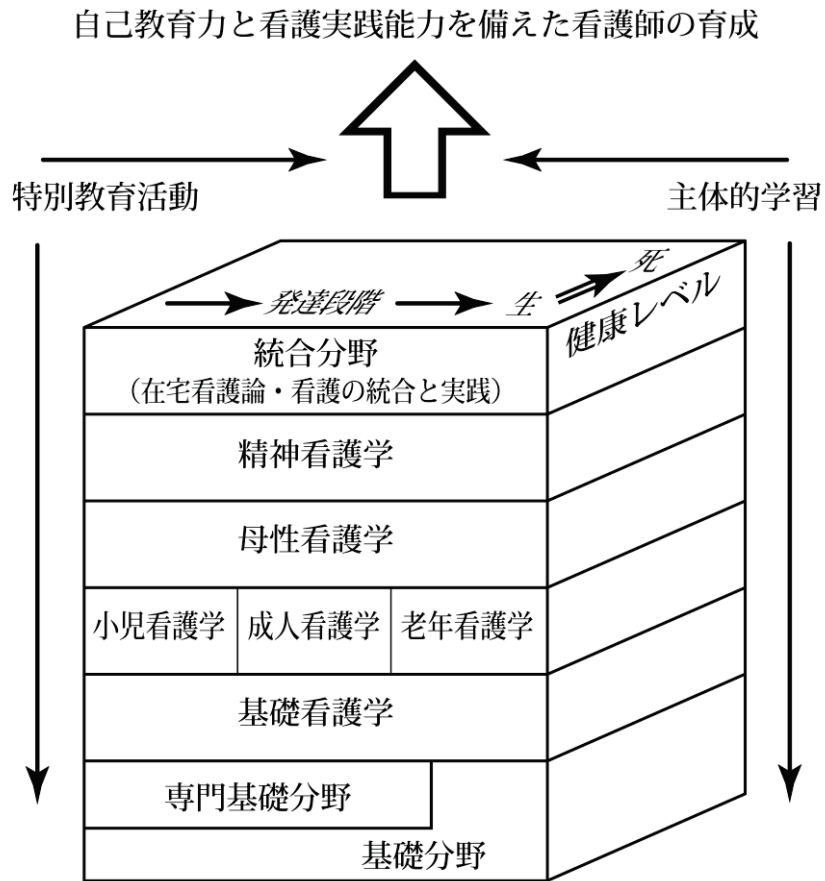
自己教育力と看護実践能力を備えた看護師の育成

特別教育活動

主体的学習

発達段階

生

死

健康レベル

統合分野
（在宅看護論・看護の統合と実践）

精神看護学

母性看護学

| 小児看護学 | 成人看護学 | 老年看護学 |
|---|---|---|

基礎看護学

専門基礎分野

基礎分野